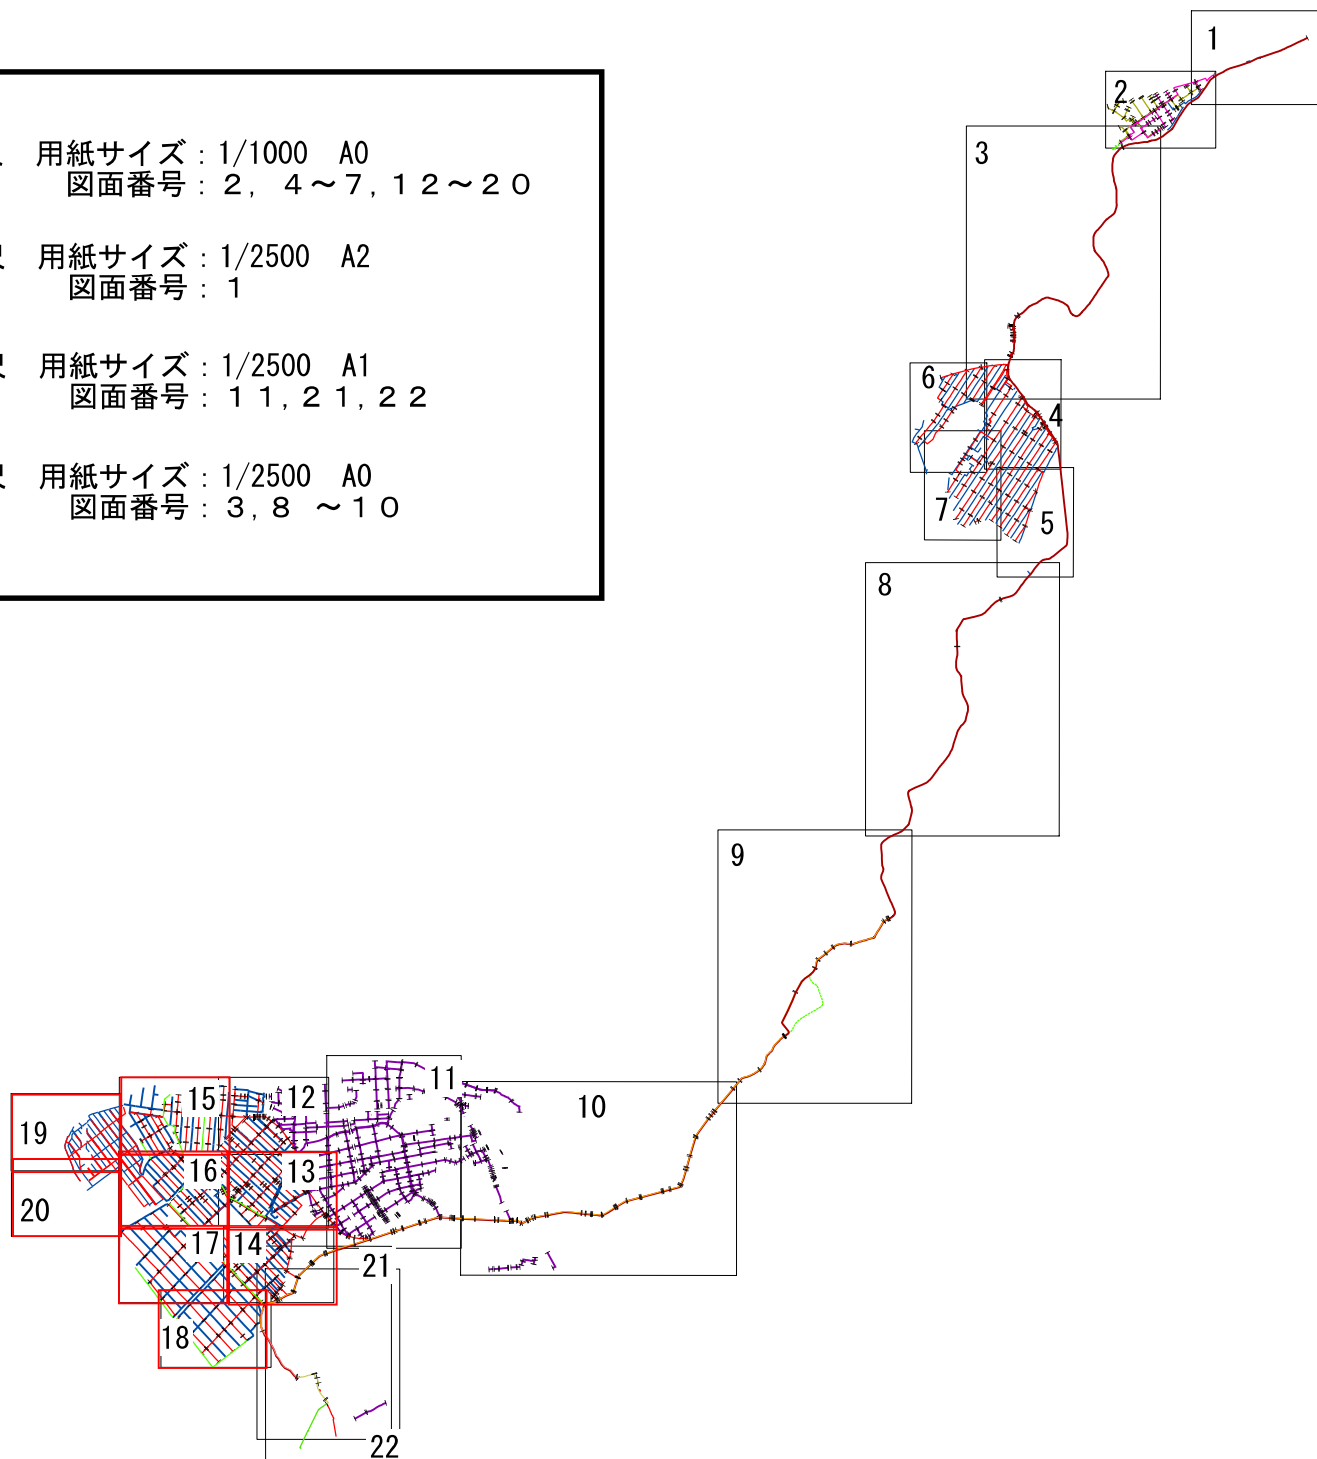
用紙サイズ：1/1000　A0
図面番号：２，４〜７，１２〜２０

用紙サイズ：1/2500　A2
図面番号：１

用紙サイズ：1/2500　A1
図面番号：１１，２１，２２

用紙サイズ：1/2500　A0
図面番号：３，８　〜１０

1
2
3
6
4
7
5
8
9
11
10
15
12
19
16
13
20
17
14
21
18
22